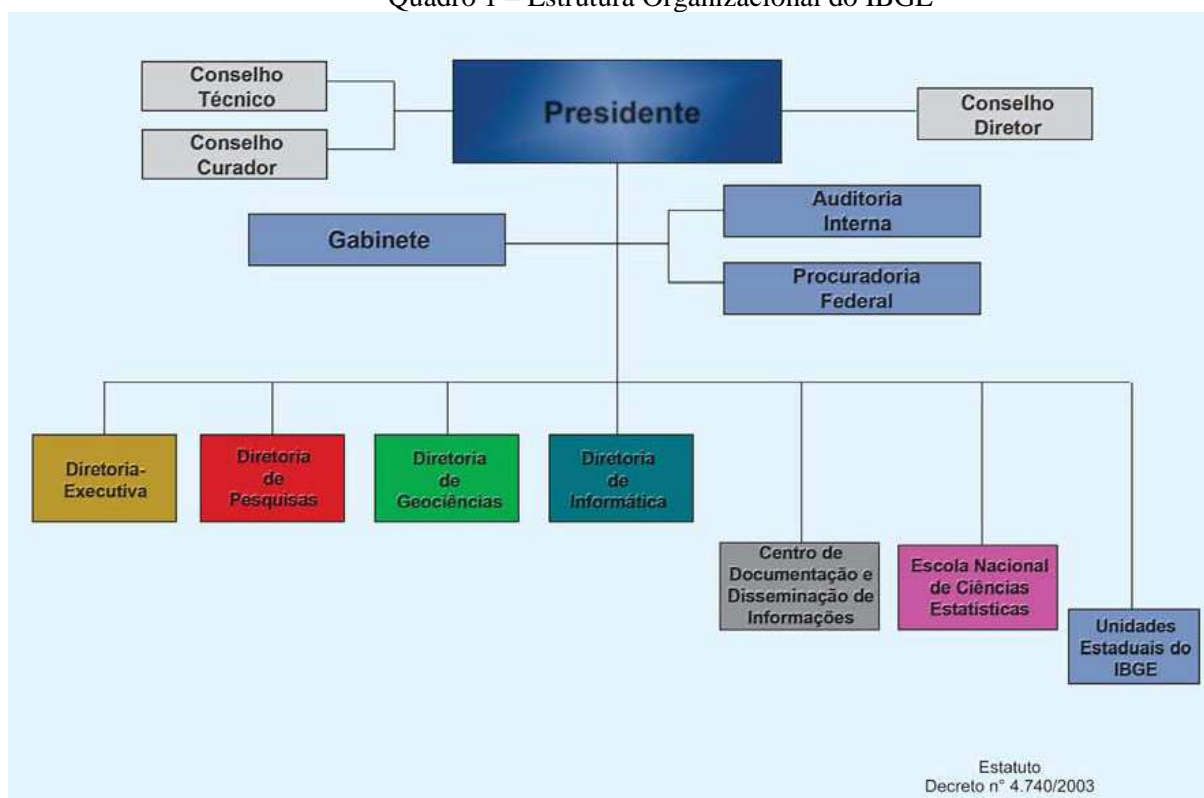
Quadro 1 – Estrutura Organizacional do IBGE

Conselho Técnico

Conselho Curador

Presidente

Conselho Diretor

Gabinete

Auditoria Interna

Procuradoria Federal

Diretoria-Executiva

Diretoria de Pesquisas

Diretoria de Geociências

Diretoria de Informática

Centro de Documentação e Disseminação de Informações

Escola Nacional de Ciências Estatísticas

Unidades Estaduais do IBGE

Estatuto
Decreto n° 4.740/2003